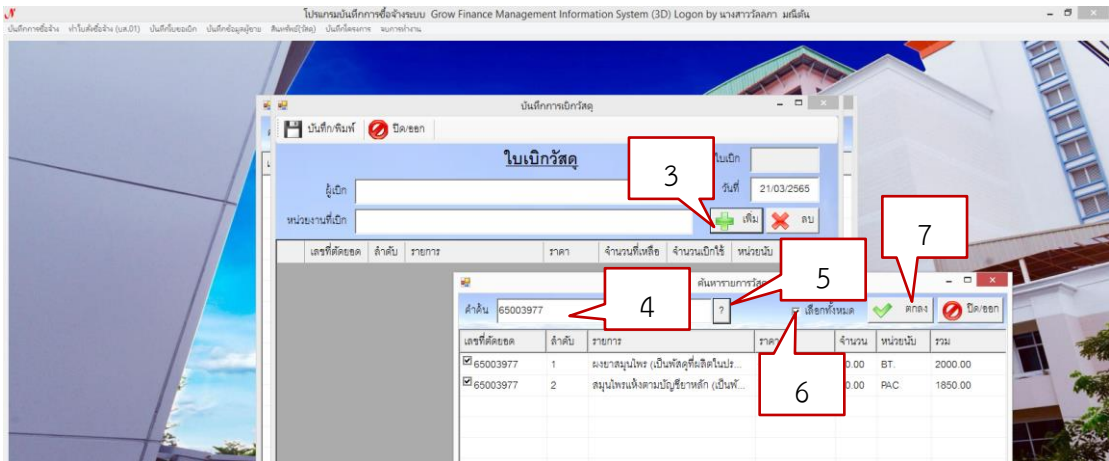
โปรแกรมบันทึกการซื้อจ้างระบบ Grow Finance Management Information System (3D) Logon by นางสาววัลลภา มณีต้น

บันทึกการซื้อจ้าง ทำใบสั่งซื้อจ้าง (บส.01) บันทึกใบขอเบิก บันทึกข้อมูลผู้ขาย สินทรัพย์(วัสดุ) บันทึกวัสดุอาคาร จบการทำงาน

บันทึกการเบิกวัสดุ

บันทึก/พิมพ์ ปิด/ออก

ใบเบิกวัสดุ

ใบเบิก

ผู้เบิก

วันที่ 21/03/2565

หน่วยงานที่เบิก

เพิ่ม ลบ

| เลขที่ตัดยอด | ลำดับ | รายการ | ราคา | จำนวนที่เหลือ | จำนวนเบิกใช้ | หน่วยนับ |
|---|---|---|---|---|---|---|

ค้นหารายการวัสดุ

ค้นหา 65003977 ? เลือกทั้งหมด ตกลง ปิด/ออก

| เลขที่ตัดยอด | ลำดับ | รายการ | ราคา | จำนวน | หน่วยนับ | รวม |
|---|---|---|---|---|---|---|
| 65003977 | 1 | ผงยาสมุนไพร (เป็นพัสดุที่ผลิตในปร... | | 0.00 | BT. | 2000.00 |
| 65003977 | 2 | สมุนไพรแห้งตามบัญชียาหลัก (เป็นพั... | | 0.00 | PAC | 1850.00 |

3
4
5
6
7